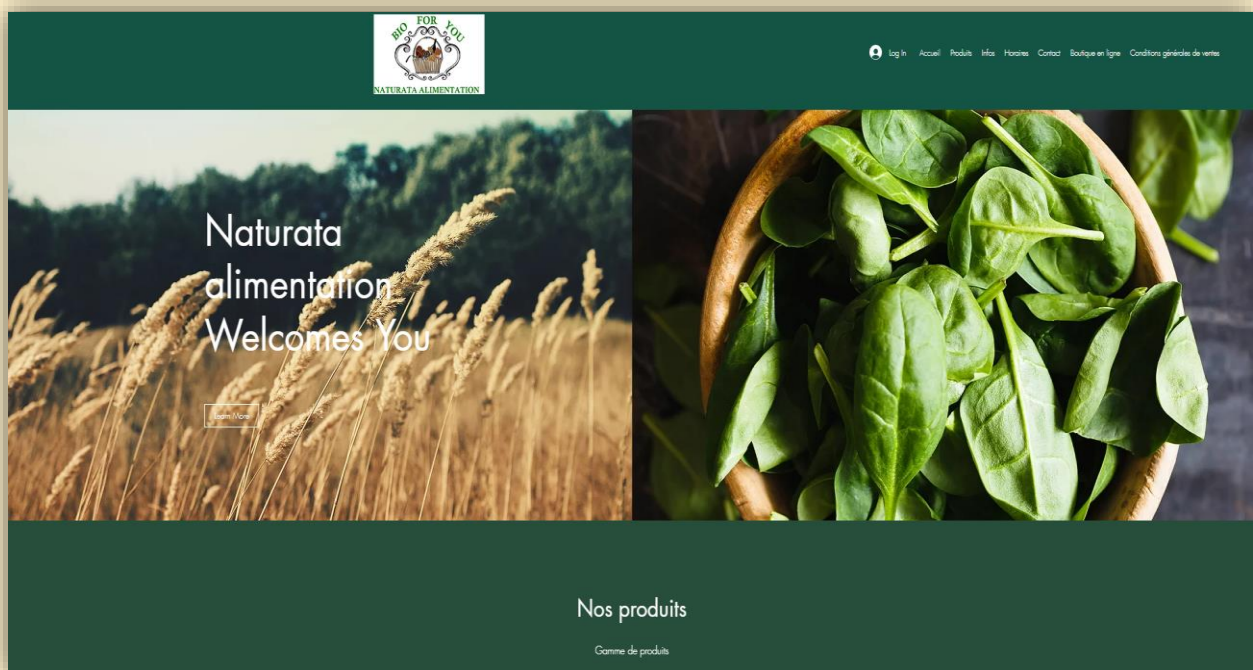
BIO FOR YOU
NATURATA ALIMENTATION

Log In Accueil Produits Infos Horaires Contact Boutique en ligne Conditions générales de ventes

Naturata alimentation Welcomes You

Learn More

Nos produits

Gamme de produits